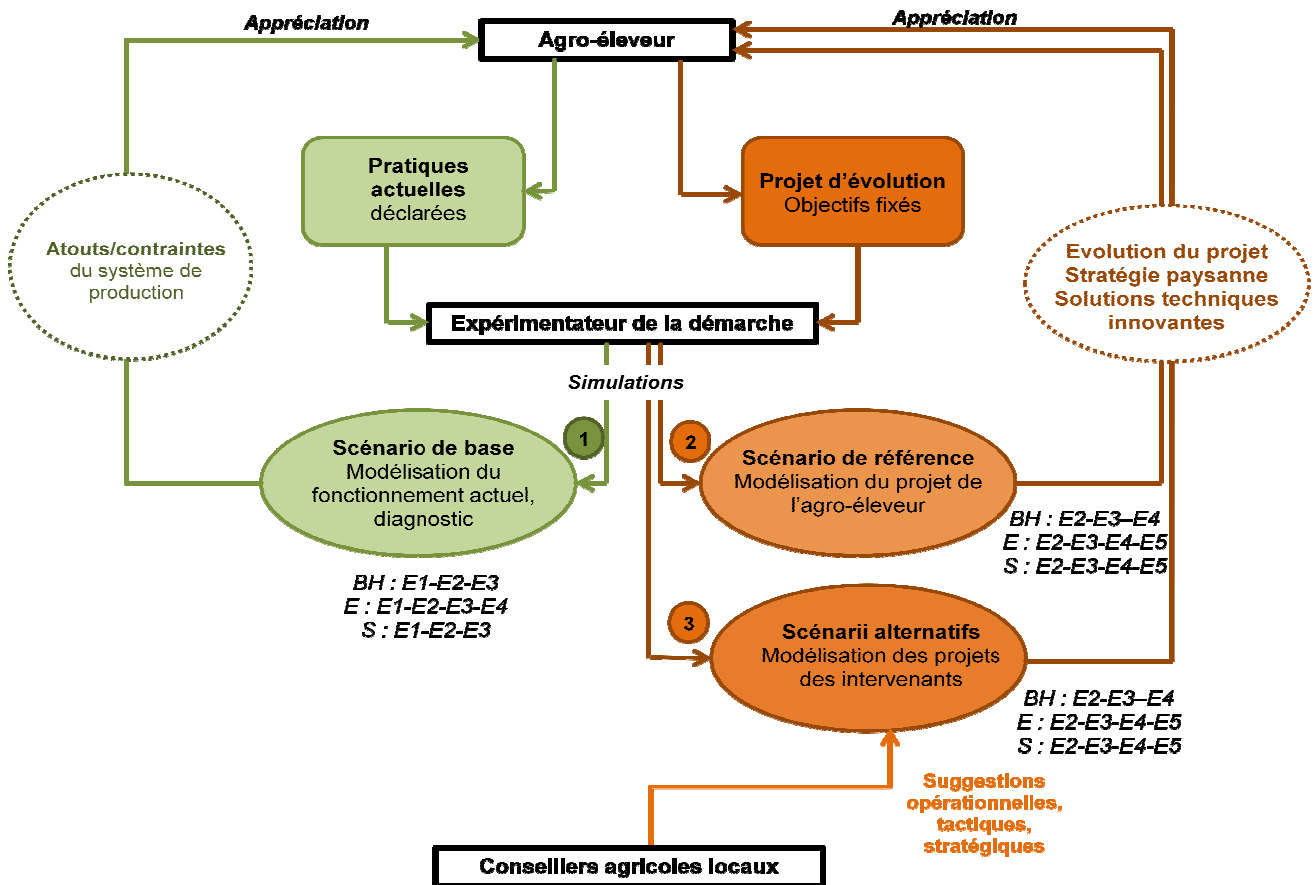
Appréciation

Agro-éleveur

Appréciation

Pratiques actuelles déclarées

Projet d'évolution Objectifs fixés

Atouts/contraintes du système de production

Evolution du projet Stratégie paysanne Solutions techniques innovantes

Expérimentateur de la démarche

Simulations

1

Scénario de base Modélisation du fonctionnement actuel, diagnostic

BH : E1-E2-E3
E : E1-E2-E3-E4
S : E1-E2-E3

2

Scénario de référence Modélisation du projet de l'agro-éleveur

BH : E2-E3–E4
E : E2-E3-E4-E5
S : E2-E3-E4-E5

3

Scénarii alternatifs Modélisation des projets des intervenants

BH : E2-E3–E4
E : E2-E3-E4-E5
S : E2-E3-E4-E5

Suggestions opérationnelles, tactiques, stratégiques

Conseillers agricoles locaux